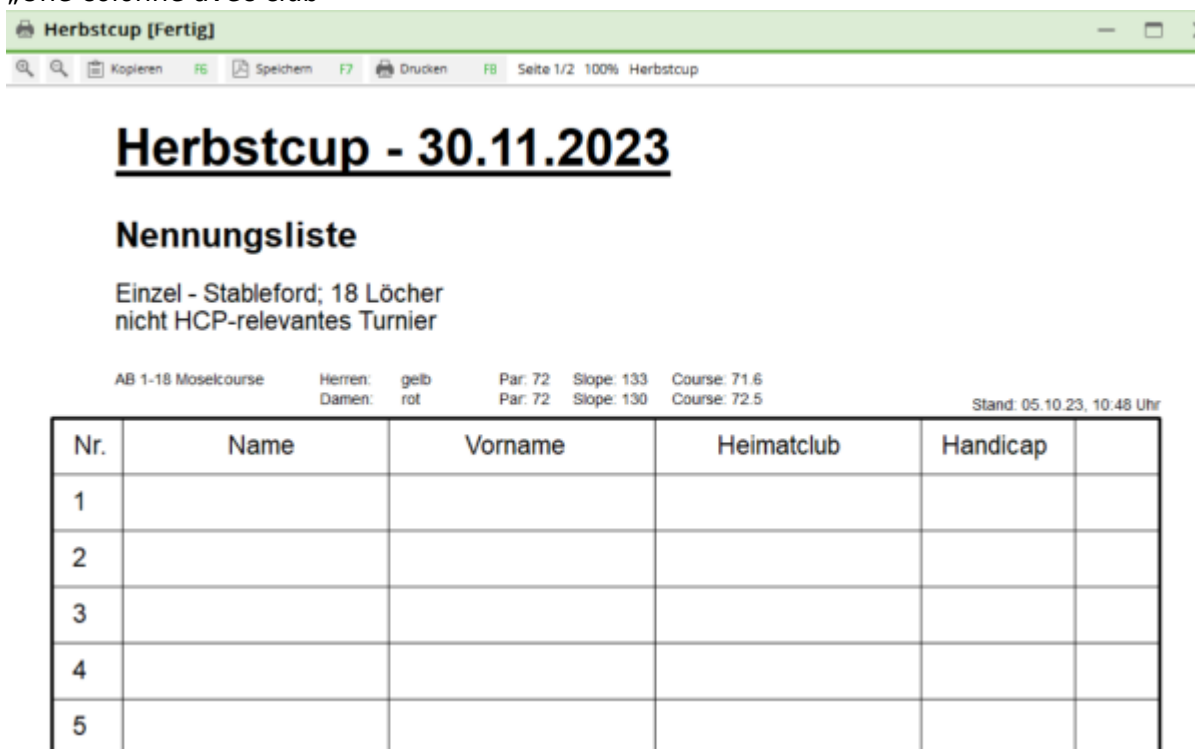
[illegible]

Herbstcup [Fertig]

Kopieren F6 Speichern F7 Drucken F8 Seite 1/2 100% Herbstcup

Herbstcup - 30.11.2023

Nennungsliste

Einzel - Stableford; 18 Löcher
nicht HCP-relevantes Turnier

AB 1-18 Moselcourse Herren: gelb Par: 72 Slope: 133 Course: 71.6
Damen: rot Par: 72 Slope: 130 Course: 72.5

Stand: 05.10.23, 10:48 Uhr

| Nr. | Name | Vorname | Heimatclub | Handicap | |
|---|---|---|---|---|---|
| 1 | | | | | |
| 2 | | | | | |
| 3 | | | | | |
| 4 | | | | | |
| 5 | | | | | |